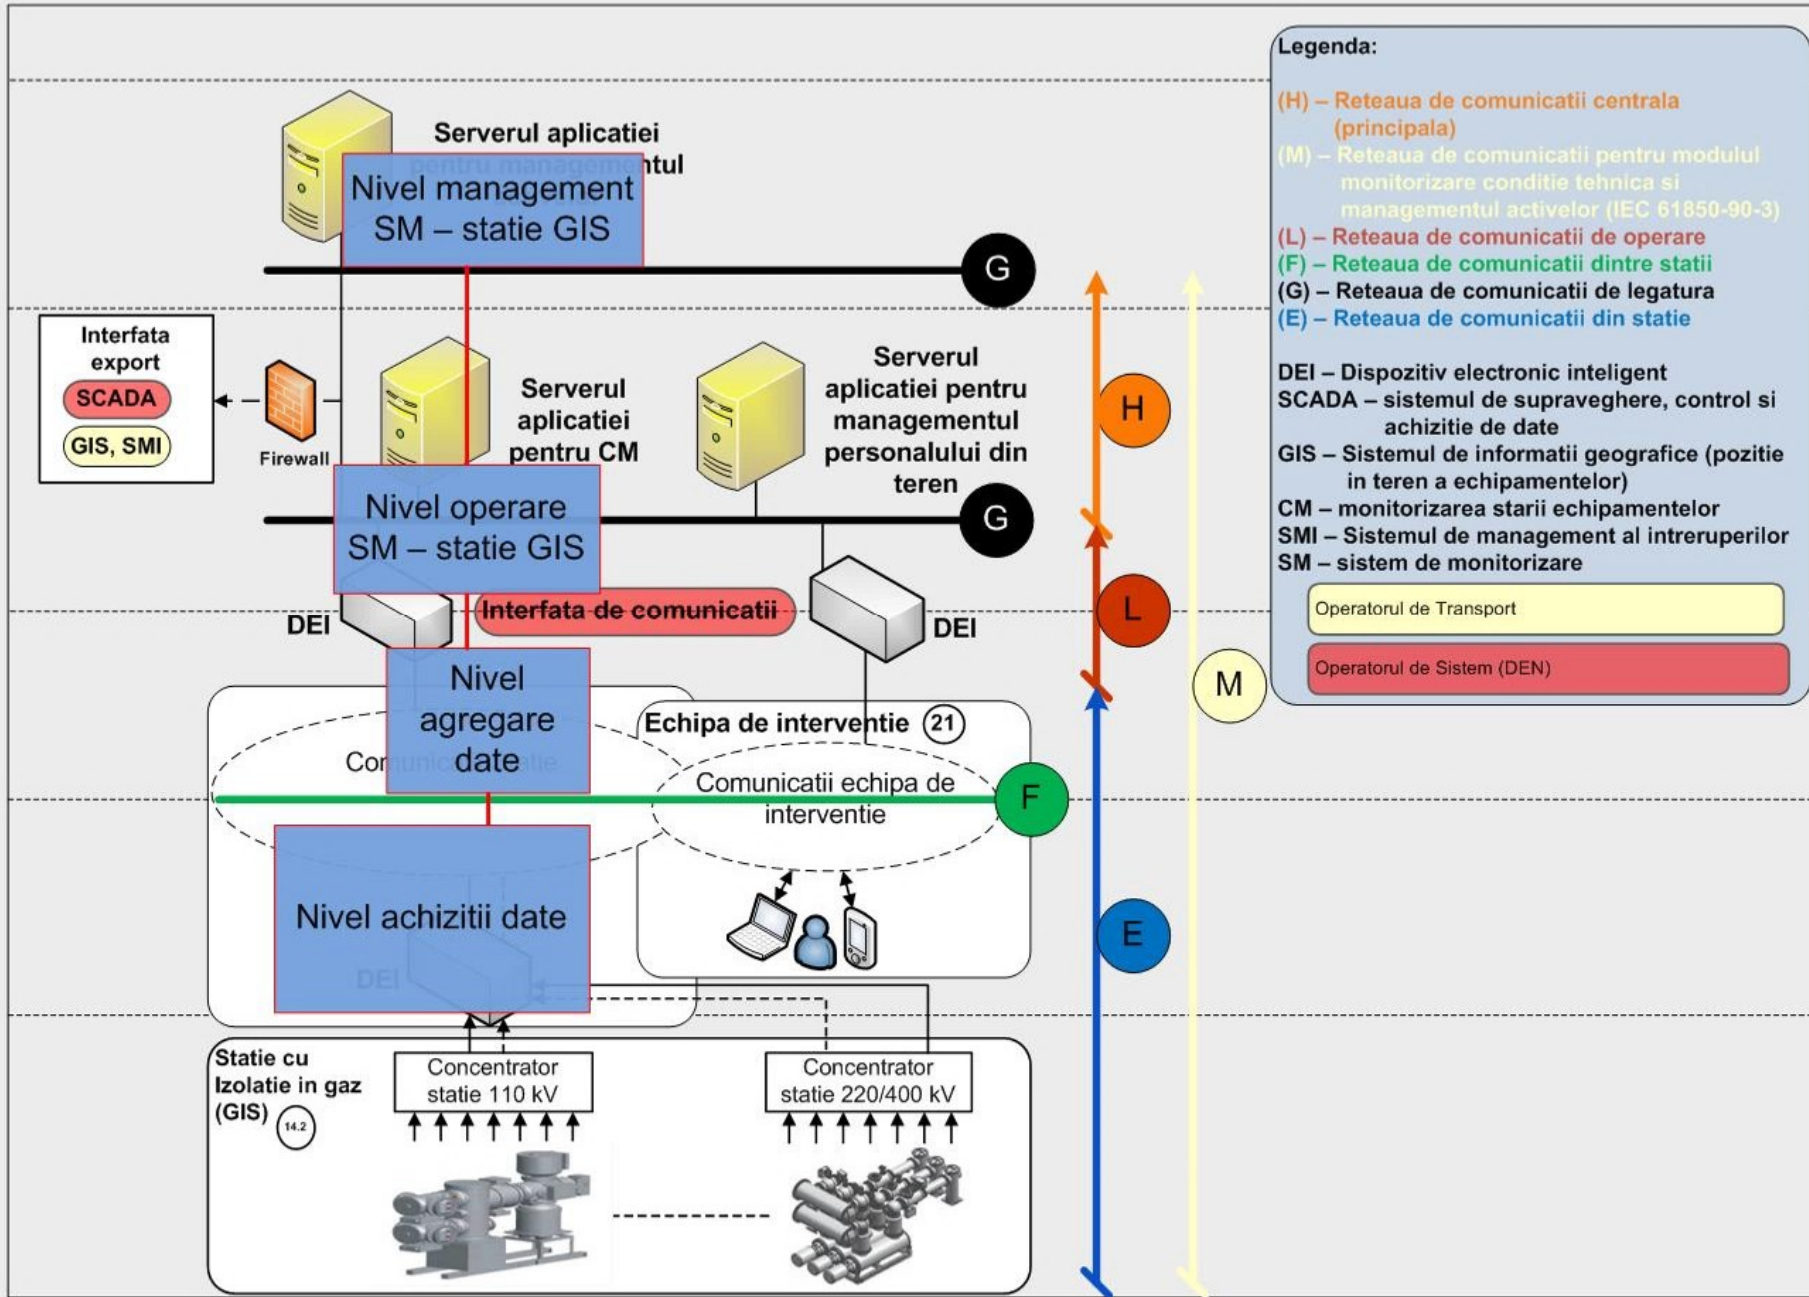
Serverul aplicatiei pentru managementul

Nivel management SM – statie GIS

G

Interfata export
SCADA
GIS, SMI

Firewall

Serverul aplicatiei pentru CM

Serverul aplicatiei pentru managementul personalului din teren

Nivel operare SM – statie GIS

G

DEI

Interfata de comunicatii

DEI

Nivel agregare date

Comunicatie

Echipa de interventie 21

Comunicatii echipa de interventie

F

Nivel achizitii date

DEI

Statie cu Izolatie in gaz (GIS) 14.2

Concentrator statie 110 kV

Concentrator statie 220/400 kV

H

L

M

E

Legenda:
(H) – Reteaua de comunicatii centrala (principala)
(M) – Reteaua de comunicatii pentru modulul monitorizare conditie tehnica si managementul activelor (IEC 61850-90-3)
(L) – Reteaua de comunicatii de operare
(F) – Reteaua de comunicatii dintre statii
(G) – Reteaua de comunicatii de legatura
(E) – Reteaua de comunicatii din statie

DEI – Dispozitiv electronic inteligent
SCADA – sistemul de supraveghere, control si achizitie de date
GIS – Sistemul de informatii geografice (pozitie in teren a echipamentelor)
CM – monitorizarea starii echipamentelor
SMI – Sistemul de management al intreruperilor
SM – sistem de monitorizare

Operatorul de Transport

Operatorul de Sistem (DEN)